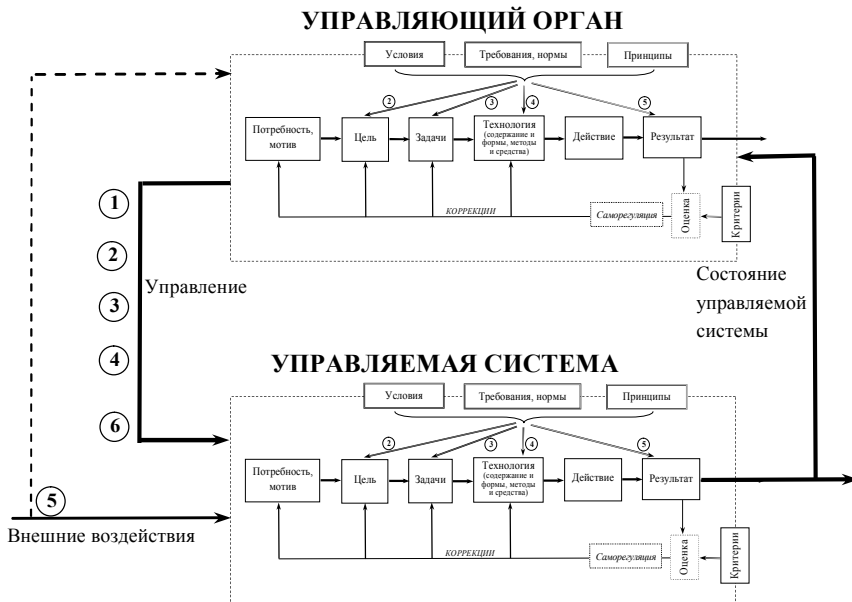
УПРАВЛЯЮЩИЙ ОРГАН

Условия

Требования, нормы

Принципы

2

3

4

5

Потребность, мотив

Цель

Задачи

Технология (содержание и формы, методы и средства)

Действие

Результат

КОРРЕКЦИИ

Саморегуляция

Оценка

Критерии

1

2

3

4

6

Управление

Состояние управляемой системы

УПРАВЛЯЕМАЯ СИСТЕМА

Условия

Требования, нормы

Принципы

2

3

4

5

Потребность, мотив

Цель

Задачи

Технология (содержание и формы, методы и средства)

Действие

Результат

КОРРЕКЦИИ

Саморегуляция

Оценка

Критерии

5

Внешние воздействия